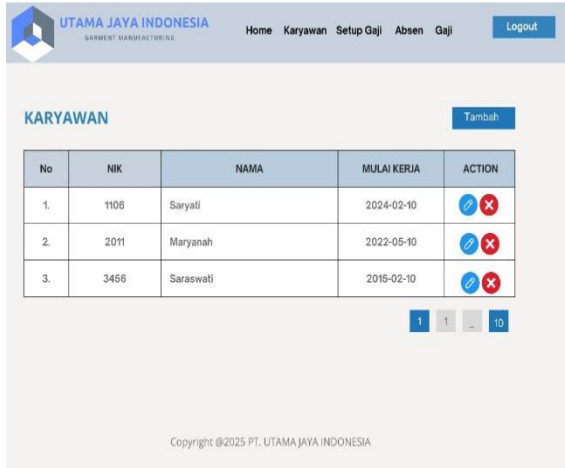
UTAMA JAYA INDONESIA
GARMENT MANUFACTURING

Home Karyawan Setup Gaji Absen Gaji

Logout

KARYAWAN

Tambah

| No | NIK | NAMA | MULAI KERJA | ACTION |
|---|---|---|---|---|
| 1. | 1106 | Saryati | 2024-02-10 | |
| 2. | 2011 | Maryanah | 2022-05-10 | |
| 3. | 3456 | Saraswati | 2015-02-10 | |

1 1 .. 10

Copyright @2025 PT. UTAMA JAYA INDONESIA